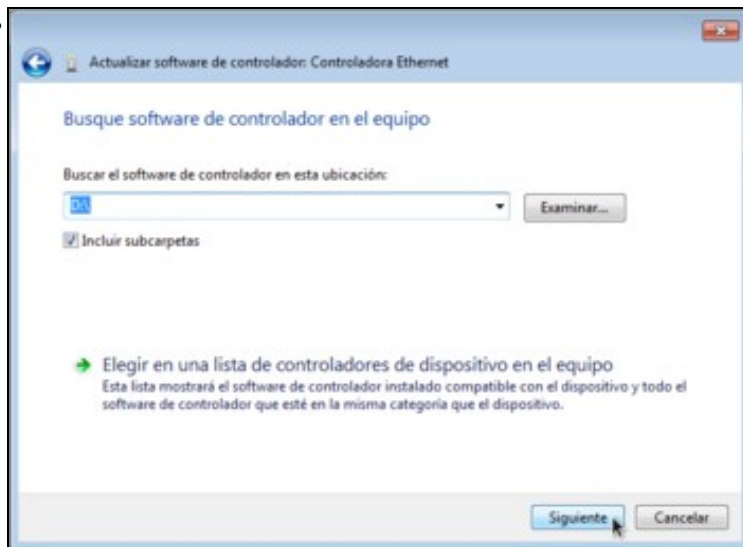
Actualizar software de controlador: Controladora Ethernet

Busque software de controlador en el equipo

Buscar el software de controlador en esta ubicación:

D:\

Examinar...

Incluir subcarpetas

Elegir en una lista de controladores de dispositivo en el equipo

Esta lista mostrará el software de controlador instalado compatible con el dispositivo y todo el software de controlador que esté en la misma categoría que el dispositivo.

Siguiente

Cancelar